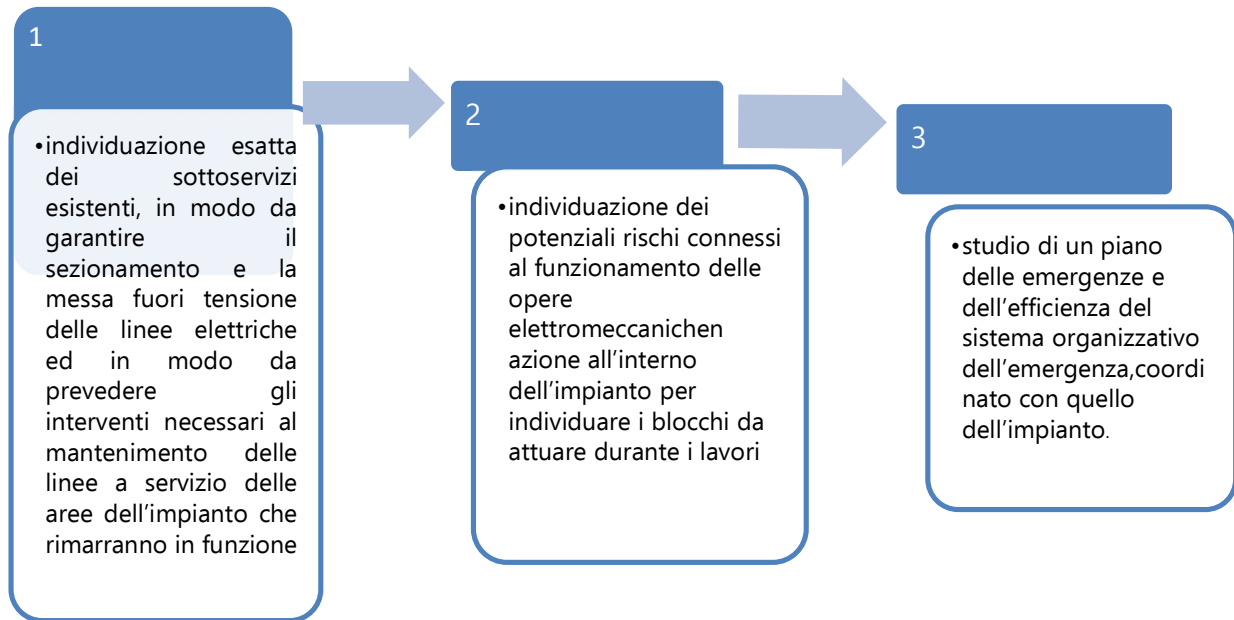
1

•individuazione esatta dei sottoservizi esistenti, in modo da garantire il sezionamento e la messa fuori tensione delle linee elettriche ed in modo da prevedere gli interventi necessari al mantenimento delle linee a servizio delle aree dell'impianto che rimarranno in funzione

2

•individuazione dei potenziali rischi connessi al funzionamento delle opere elettromeccanichen azione all'interno dell'impianto per individuare i blocchi da attuare durante i lavori

3

•studio di un piano delle emergenze e dell'efficienza del sistema organizzativo dell'emergenza,coordinato con quello dell'impianto.